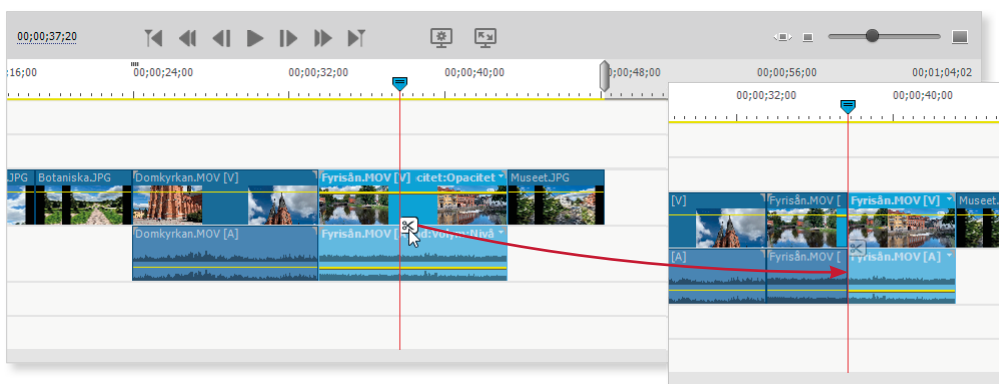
00;00;37;20

16;00
00;00;24;00
00;00;32;00
00;00;40;00
00;00;48;00
00;00;56;00
00;01;04;02

JPG
Botaniska.JPG
Domkyrkan.MOV [V]
Fyrisån.MOV [V] citet:Opacitet
Museet.JPG
Domkyrkan.MOV [A]
Fyrisån.MOV [A] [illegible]:Volym:Nivå

00;00;32;00
00;00;40;00
[V]
Fyrisån.MOV [
Fyrisån.MOV [V]
Museet.
[A]
Fyrisån.MOV [
Fyrisån.MOV [A]